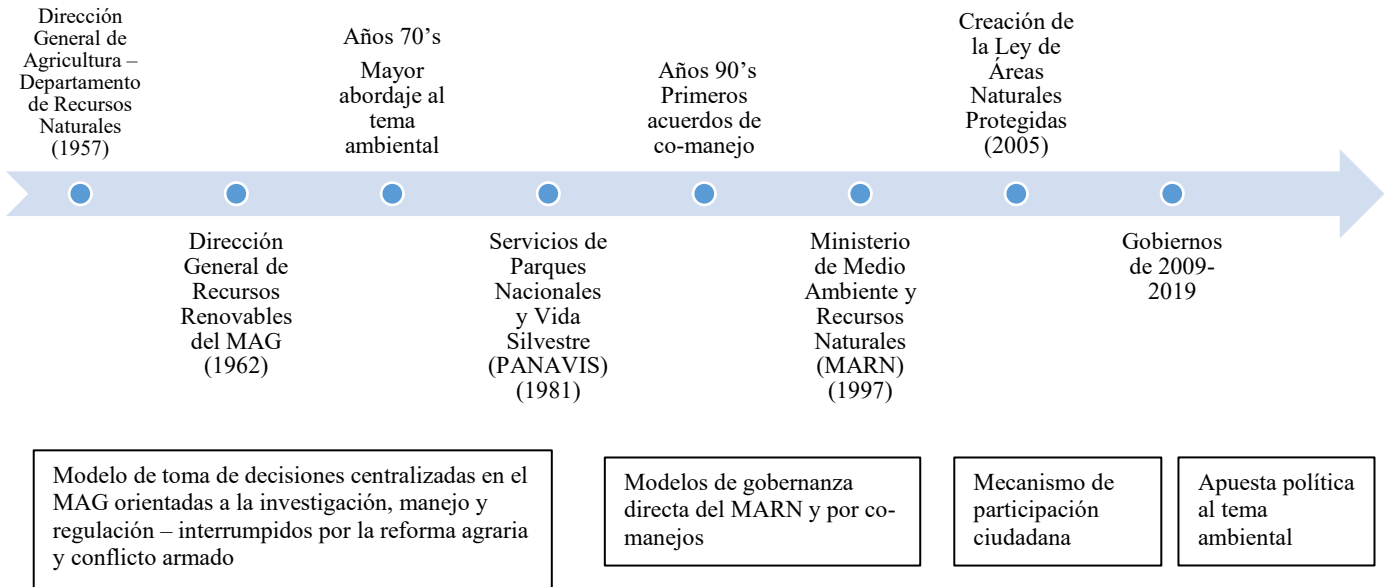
Dirección General de Agricultura – Departamento de Recursos Naturales (1957)

Dirección General de Recursos Renovables del MAG (1962)

Años 70's Mayor abordaje al tema ambiental

Servicios de Parques Nacionales y Vida Silvestre (PANAVIS) (1981)

Años 90's Primeros acuerdos de co-manejo

Ministerio de Medio Ambiente y Recursos Naturales (MARN) (1997)

Creación de la Ley de Áreas Naturales Protegidas (2005)

Gobiernos de 2009-2019

Modelo de toma de decisiones centralizadas en el MAG orientadas a la investigación, manejo y regulación – interrumpidos por la reforma agraria y conflicto armado

Modelos de gobernanza directa del MARN y por co-manejos

Mecanismo de participación ciudadana

Apuesta política al tema ambiental